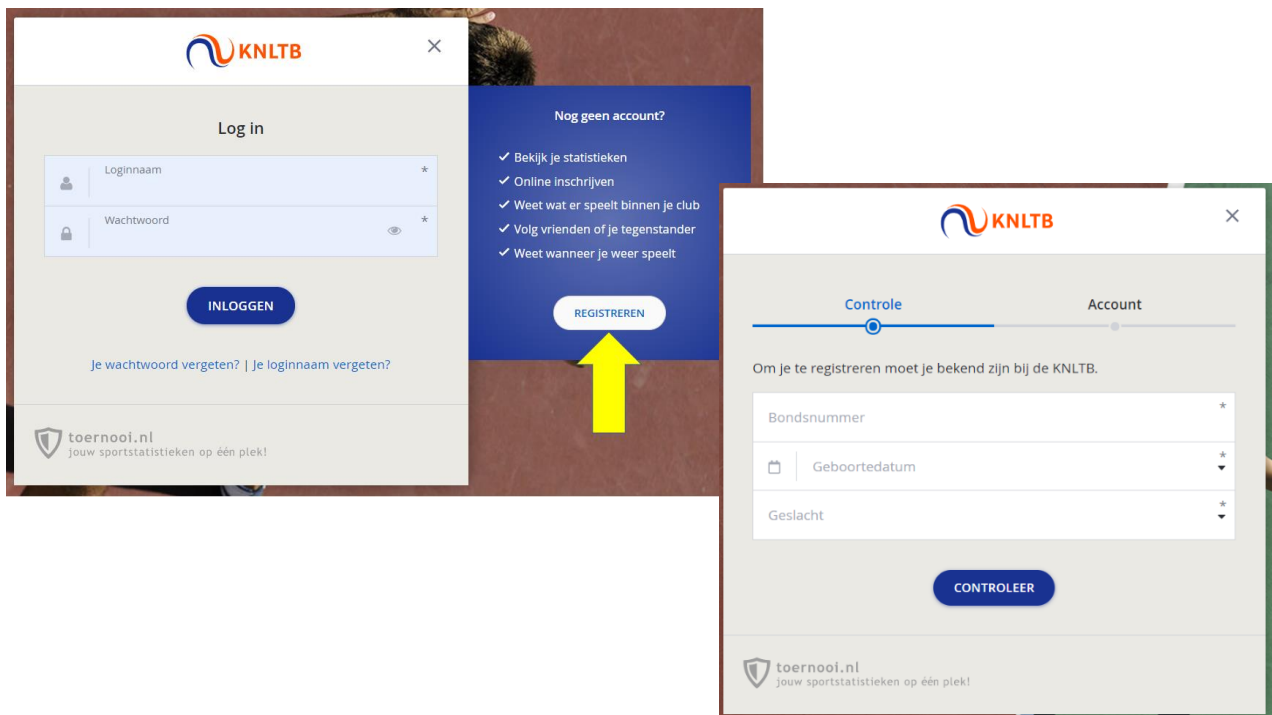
KNLTB

Log in

Loginnaam *

Wachtwoord *

INLOGGEN

Je wachtwoord vergeten? | Je loginnaam vergeten?

toernooi.nl
jouw sportstatistieken op één plek!

Nog geen account?

✓ Bekijk je statistieken
✓ Online inschrijven
✓ Weet wat er speelt binnen je club
✓ Volg vrienden of je tegenstander
✓ Weet wanneer je weer speelt

REGISTREREN

KNLTB

Controle

Account

Om je te registreren moet je bekend zijn bij de KNLTB.

Bondsnummer *

Geboortedatum *

Geslacht *

CONTROLEER

toernooi.nl
jouw sportstatistieken op één plek!